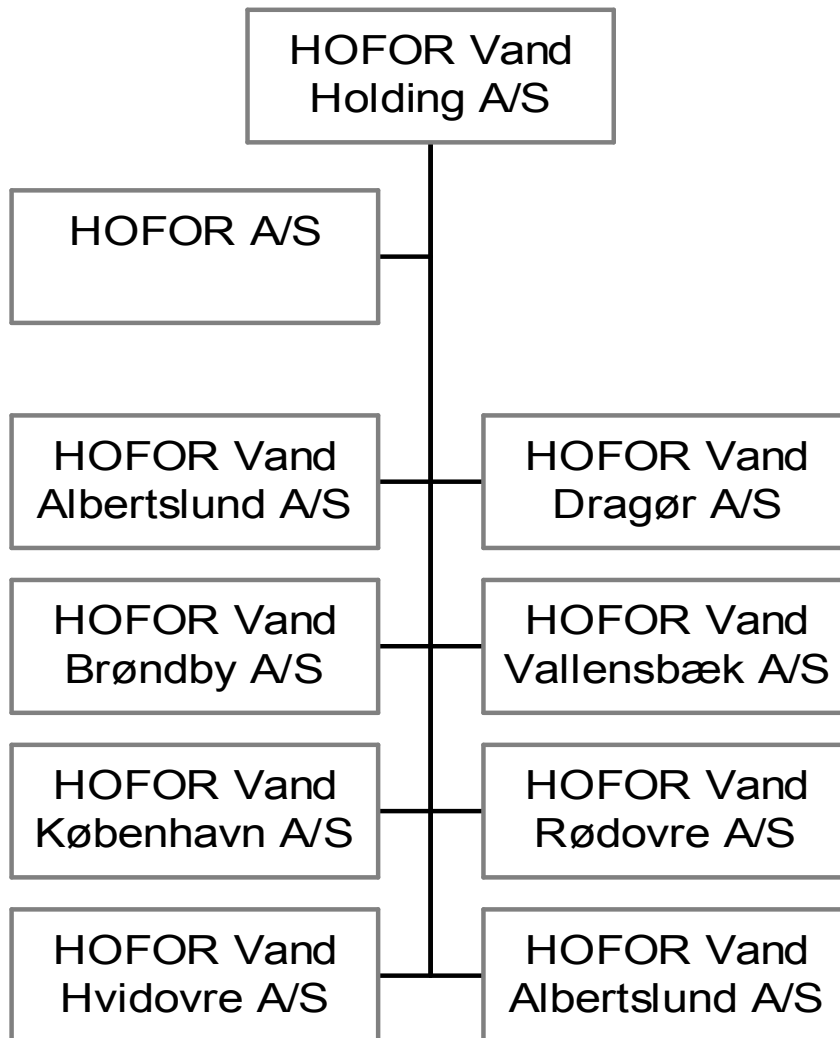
HOFOR Vand Holding A/S

HOFOR A/S

HOFOR Vand Albertslund A/S

HOFOR Vand Dragør A/S

HOFOR Vand Brøndby A/S

HOFOR Vand Vallensbæk A/S

HOFOR Vand København A/S

HOFOR Vand Rødovre A/S

HOFOR Vand Hvidovre A/S

HOFOR Vand Albertslund A/S